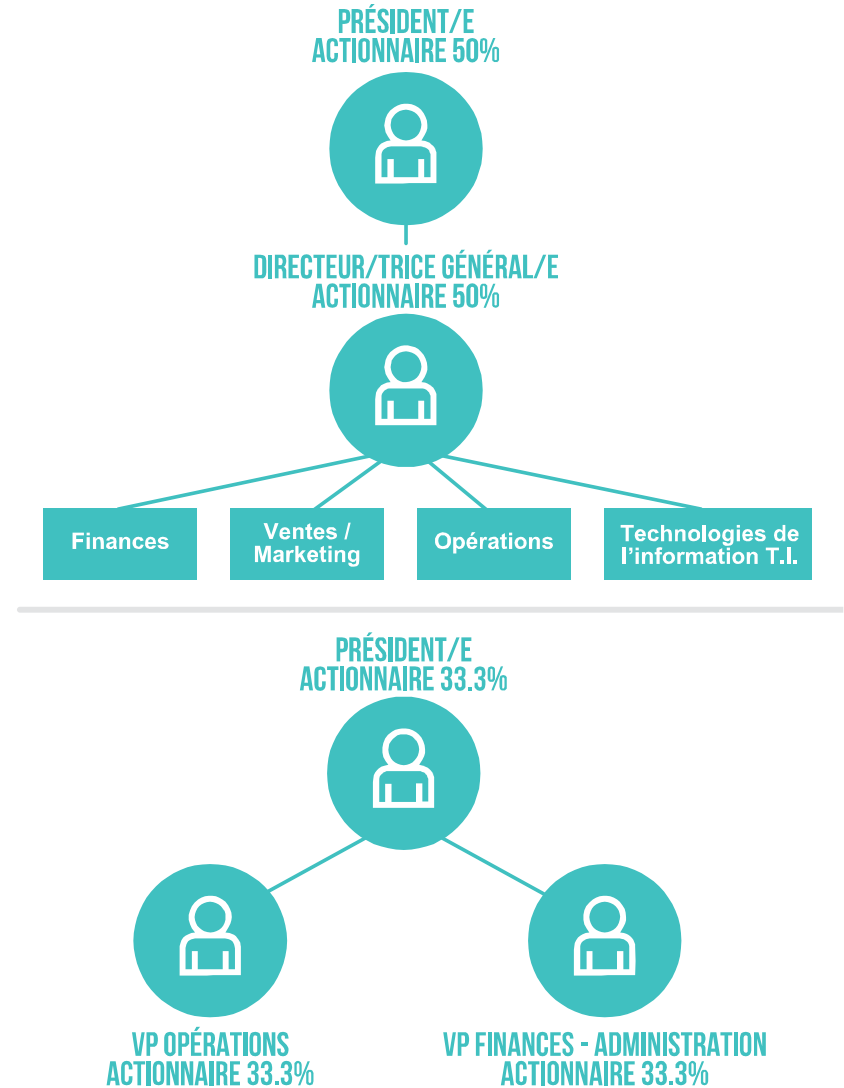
PRÉSIDENT/E
ACTIONNAIRE 50%

DIRECTEUR/TRICE GÉNÉRAL/E
ACTIONNAIRE 50%

Finances

Ventes / Marketing

Opérations

Technologies de l'information T.I.

PRÉSIDENT/E
ACTIONNAIRE 33.3%

VP OPÉRATIONS
ACTIONNAIRE 33.3%

VP FINANCES - ADMINISTRATION
ACTIONNAIRE 33.3%